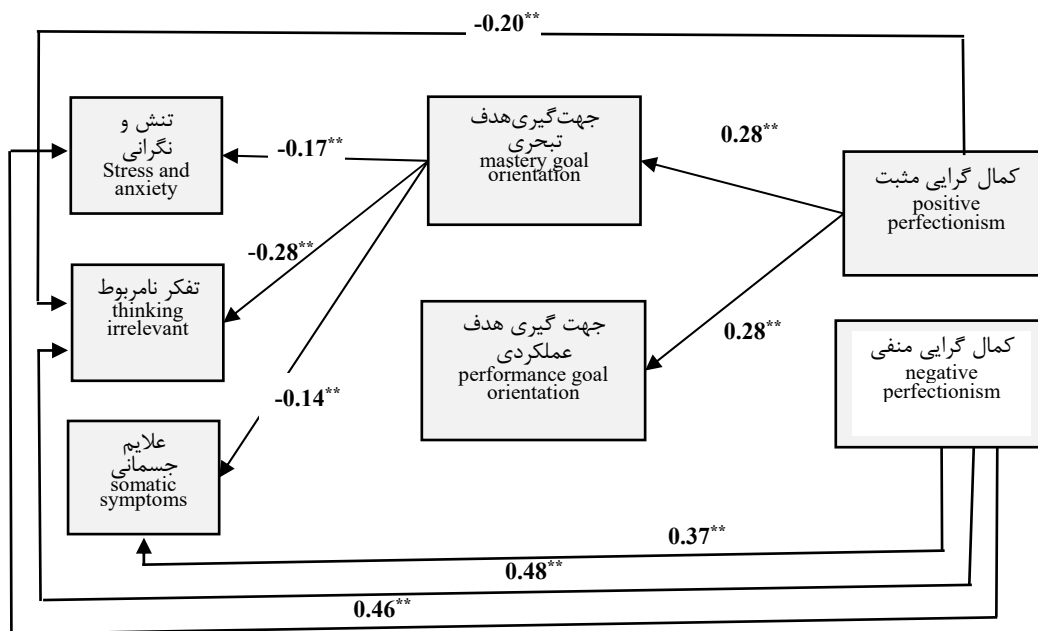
$-0.20^{**}$

تنش و نگرانی
Stress and anxiety

$-0.17^{**}$

جهت‌گیری‌هدف تبحری
mastery goal orientation

$0.28^{**}$

کمال گرایی مثبت
positive perfectionism

$-0.28^{**}$

تفکر نامربوط
thinking irrelevant

جهت گیری هدف عملکردی
performance goal orientation

$0.28^{**}$

کمال گرایی منفی
negative perfectionism

$-0.14^{**}$

علایم جسمانی
somatic symptoms

$0.37^{**}$

$0.48^{**}$

$0.46^{**}$